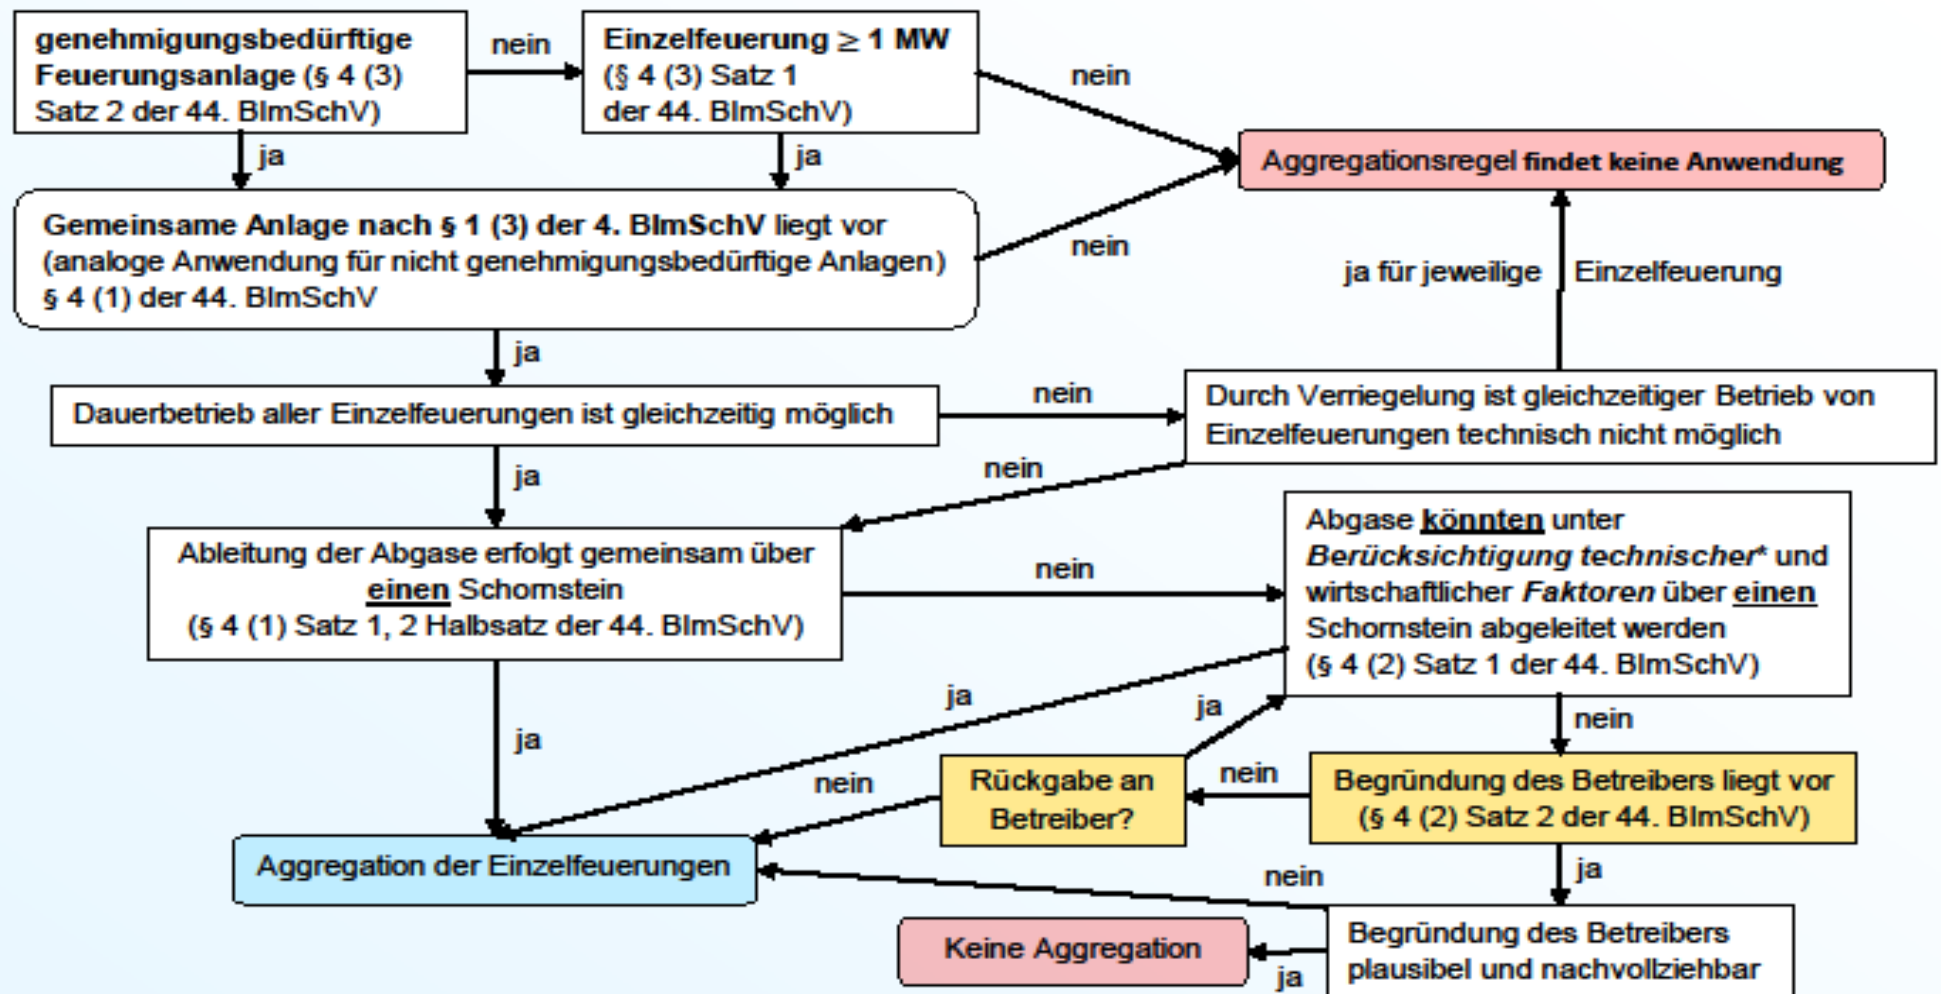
genehmigungsbedürftige Feuerungsanlage (§ 4 (3) Satz 2 der 44. BImSchV)

nein

Einzelfeuerung $\geq$ 1 MW (§ 4 (3) Satz 1 der 44. BImSchV)

nein

Aggregationsregel findet keine Anwendung

ja

ja

Gemeinsame Anlage nach § 1 (3) der 4. BImSchV liegt vor (analoge Anwendung für nicht genehmigungsbedürftige Anlagen) § 4 (1) der 44. BImSchV

nein

ja für jeweilige Einzelfeuerung

ja

Dauerbetrieb aller Einzelfeuerungen ist gleichzeitig möglich

nein

Durch Verriegelung ist gleichzeitiger Betrieb von Einzelfeuerungen technisch nicht möglich

nein

ja

Ableitung der Abgase erfolgt gemeinsam über einen Schornstein (§ 4 (1) Satz 1, 2 Halbsatz der 44. BImSchV)

nein

Abgase könnten unter Berücksichtigung technischer* und wirtschaftlicher Faktoren über einen Schornstein abgeleitet werden (§ 4 (2) Satz 1 der 44. BImSchV)

ja

ja

ja

nein

nein

Rückgabe an Betreiber?

nein

Begründung des Betreibers liegt vor (§ 4 (2) Satz 2 der 44. BImSchV)

Aggregation der Einzelfeuerungen

nein

ja

Keine Aggregation

ja

Begründung des Betreibers plausibel und nachvollziehbar